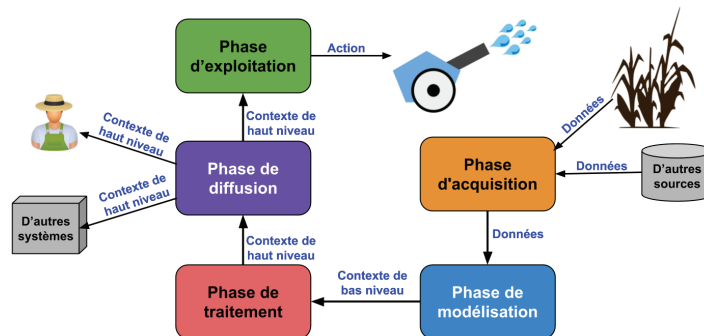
Phase d'exploitation

Action

Contexte de haut niveau

Contexte de haut niveau

Données

Phase de diffusion

Phase d'acquisition

Données

D'autres sources

Contexte de haut niveau

D'autres systèmes

Contexte de haut niveau

Données

Contexte de bas niveau

Phase de traitement

Phase de modélisation